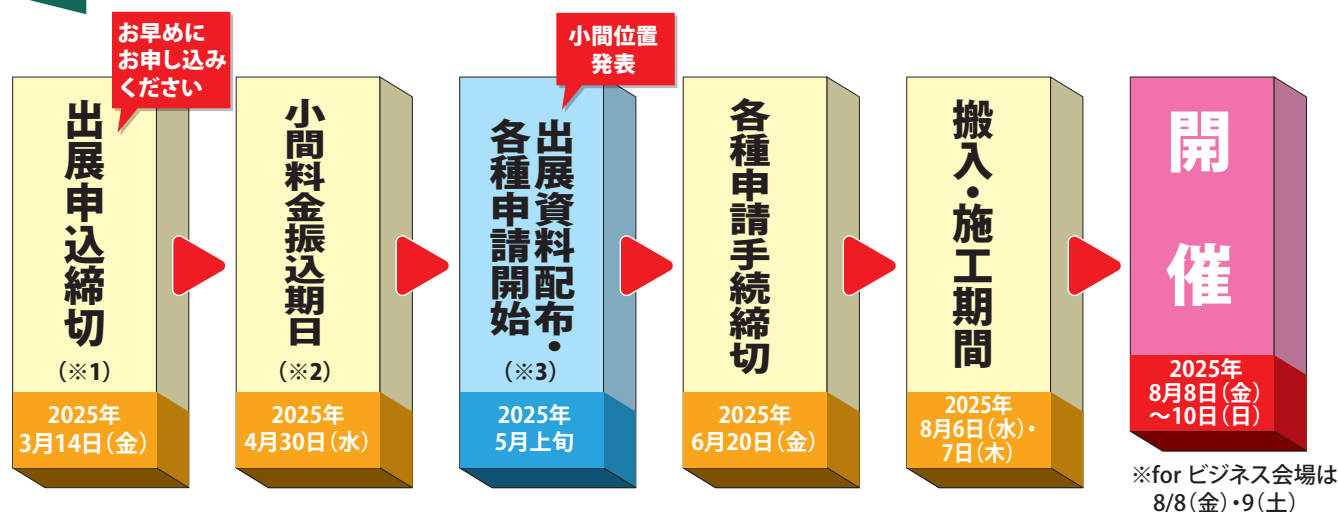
お早めに
お申し込み
ください

出展申込締切
（※1）
2025年
3月14日（金）

小間料金振込期日
（※2）
2025年
4月30日（水）

小間位置
発表

出展資料配布・各種申請開始
（※3）
2025年
5月上旬

各種申請手続締切
2025年
6月20日（金）

搬入・施工期間
2025年
8月6日（水）・
7日（木）

開催
2025年
8月8日（金）
～10日（日）

※for ビジネス会場は
8/8（金）・9（土）